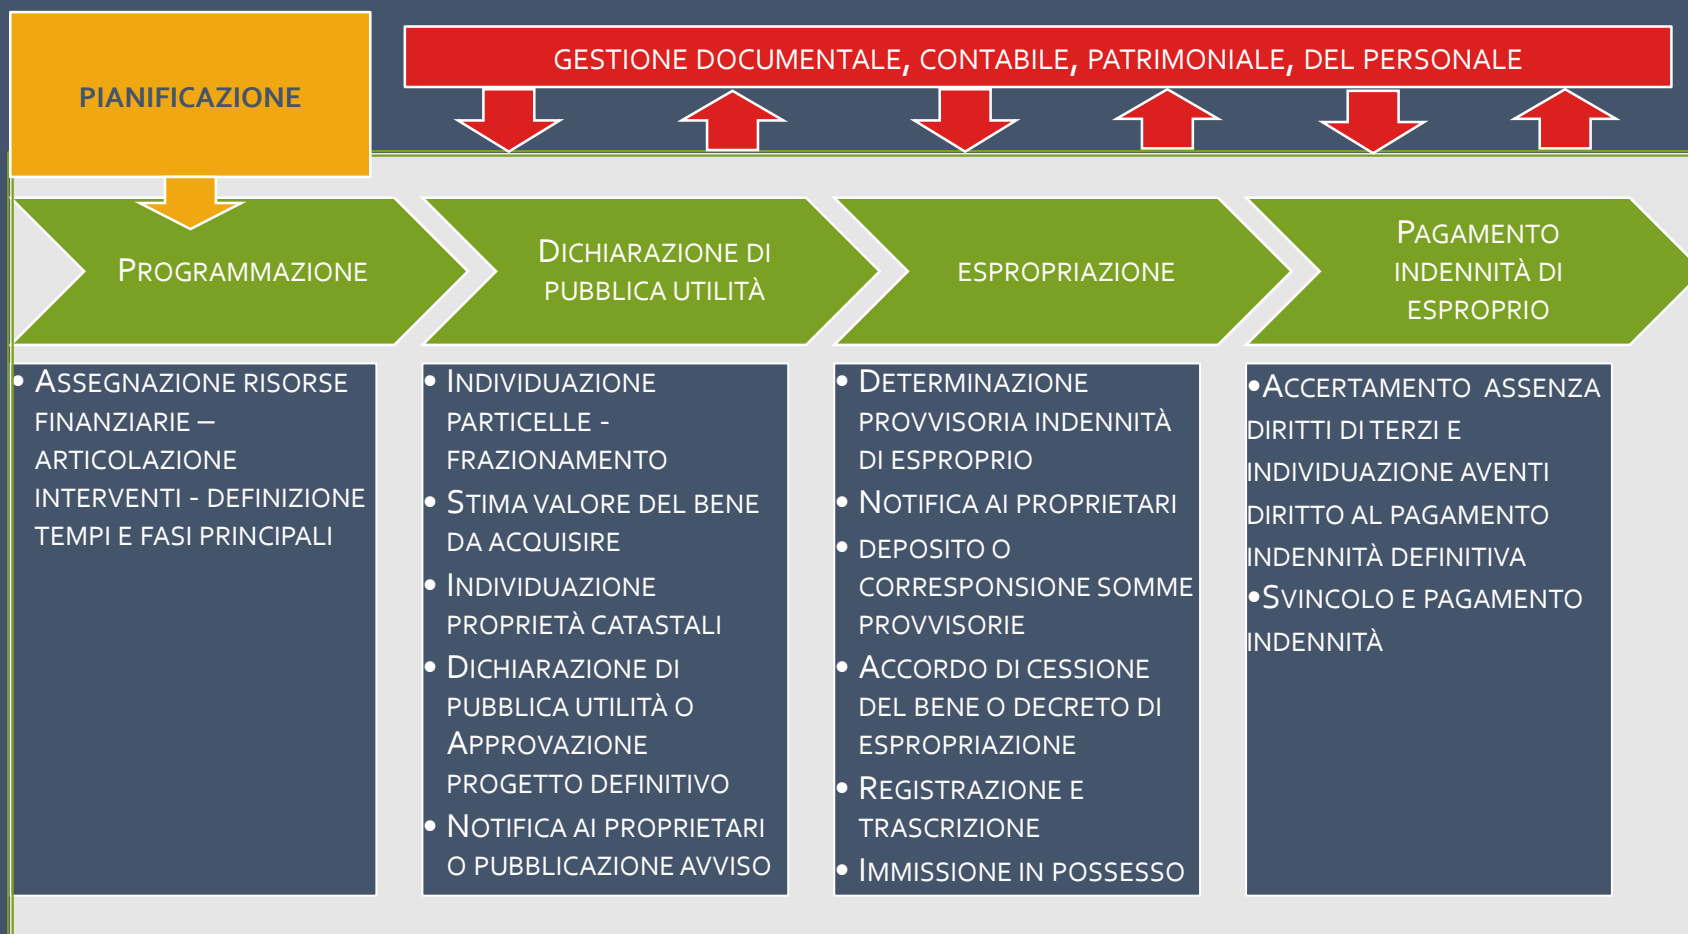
PIANIFICAZIONE

GESTIONE DOCUMENTALE, CONTABILE, PATRIMONIALE, DEL PERSONALE

PROGRAMMAZIONE

DICHIARAZIONE DI PUBBLICA UTILITÀ

ESPROPRIAZIONE

PAGAMENTO INDENNITÀ DI ESPROPRIO

• ASSEGNAZIONE RISORSE FINANZIARIE – ARTICOLAZIONE INTERVENTI - DEFINIZIONE TEMPI E FASI PRINCIPALI

• INDIVIDUAZIONE PARTICELLE - FRAZIONAMENTO
• STIMA VALORE DEL BENE DA ACQUISIRE
• INDIVIDUAZIONE PROPRIETÀ CATASTALI
• DICHIARAZIONE DI PUBBLICA UTILITÀ O APPROVAZIONE PROGETTO DEFINITIVO
• NOTIFICA AI PROPRIETARI O PUBBLICAZIONE AVVISO

• DETERMINAZIONE PROVVISORIA INDENNITÀ DI ESPROPRIO
• NOTIFICA AI PROPRIETARI
• DEPOSITO O CORRESPONSIONE SOMME PROVVISORIE
• ACCORDO DI CESSIONE DEL BENE O DECRETO DI ESPROPRIAZIONE
• REGISTRAZIONE E TRASCRIZIONE
• IMMISSIONE IN POSSESSO

•ACCERTAMENTO ASSENZA DIRITTI DI TERZI E INDIVIDUAZIONE AVENTI DIRITTO AL PAGAMENTO INDENNITÀ DEFINITIVA
•SVINCOLO E PAGAMENTO INDENNITÀ